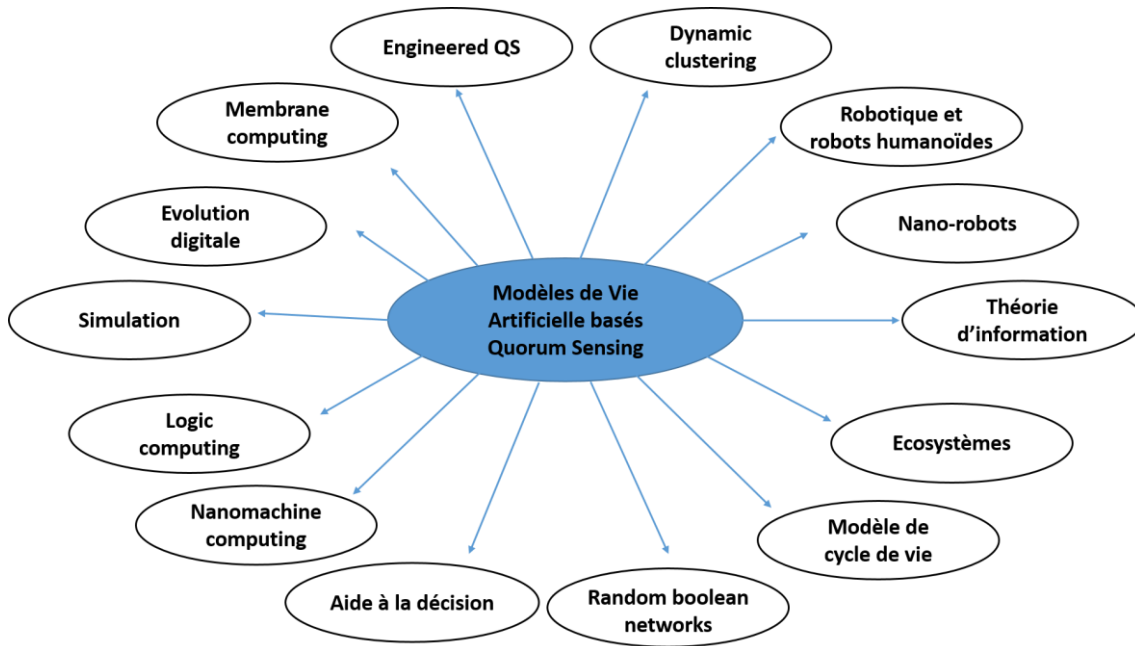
Modèles de Vie Artificielle basés Quorum Sensing

Engineered QS

Dynamic clustering

Membrane computing

Robotique et robots humanoïdes

Evolution digitale

Nano-robots

Simulation

Théorie d'information

Logic computing

Ecosystèmes

Nanomachine computing

Modèle de cycle de vie

Aide à la décision

Random boolean networks